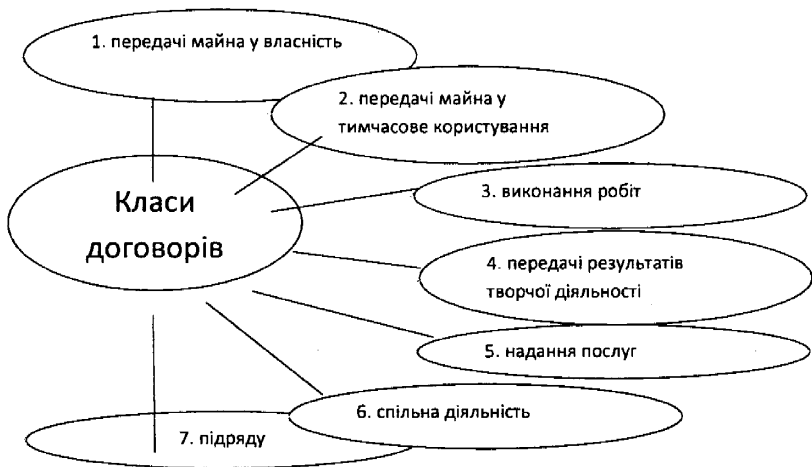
1. передачі майна у власність

2. передачі майна у тимчасове користування

Класи договорів

3. виконання робіт

4. передачі результатів творчої діяльності

5. надання послуг

6. спільна діяльність

7. підряду